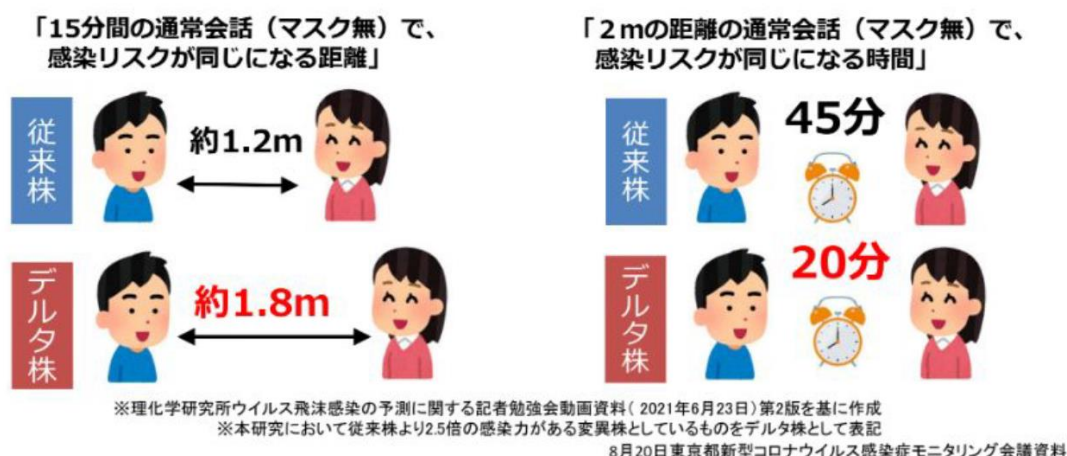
「15分間の通常会話（マスク無）で、感染リスクが同じになる距離」

従来株

約1.2m

デルタ株

約1.8m

「２mの距離の通常会話（マスク無）で、感染リスクが同じになる時間」

従来株

45分

デルタ株

20分

※理化学研究所ウイルス飛沫感染の予測に関する記者勉強会動画資料（2021年6月23日）第2版を基に作成
※本研究において従来株より2.5倍の感染力がある変異株としているものをデルタ株として表記

8月20日東京都新型コロナウイルス感染症モニタリング会議資料